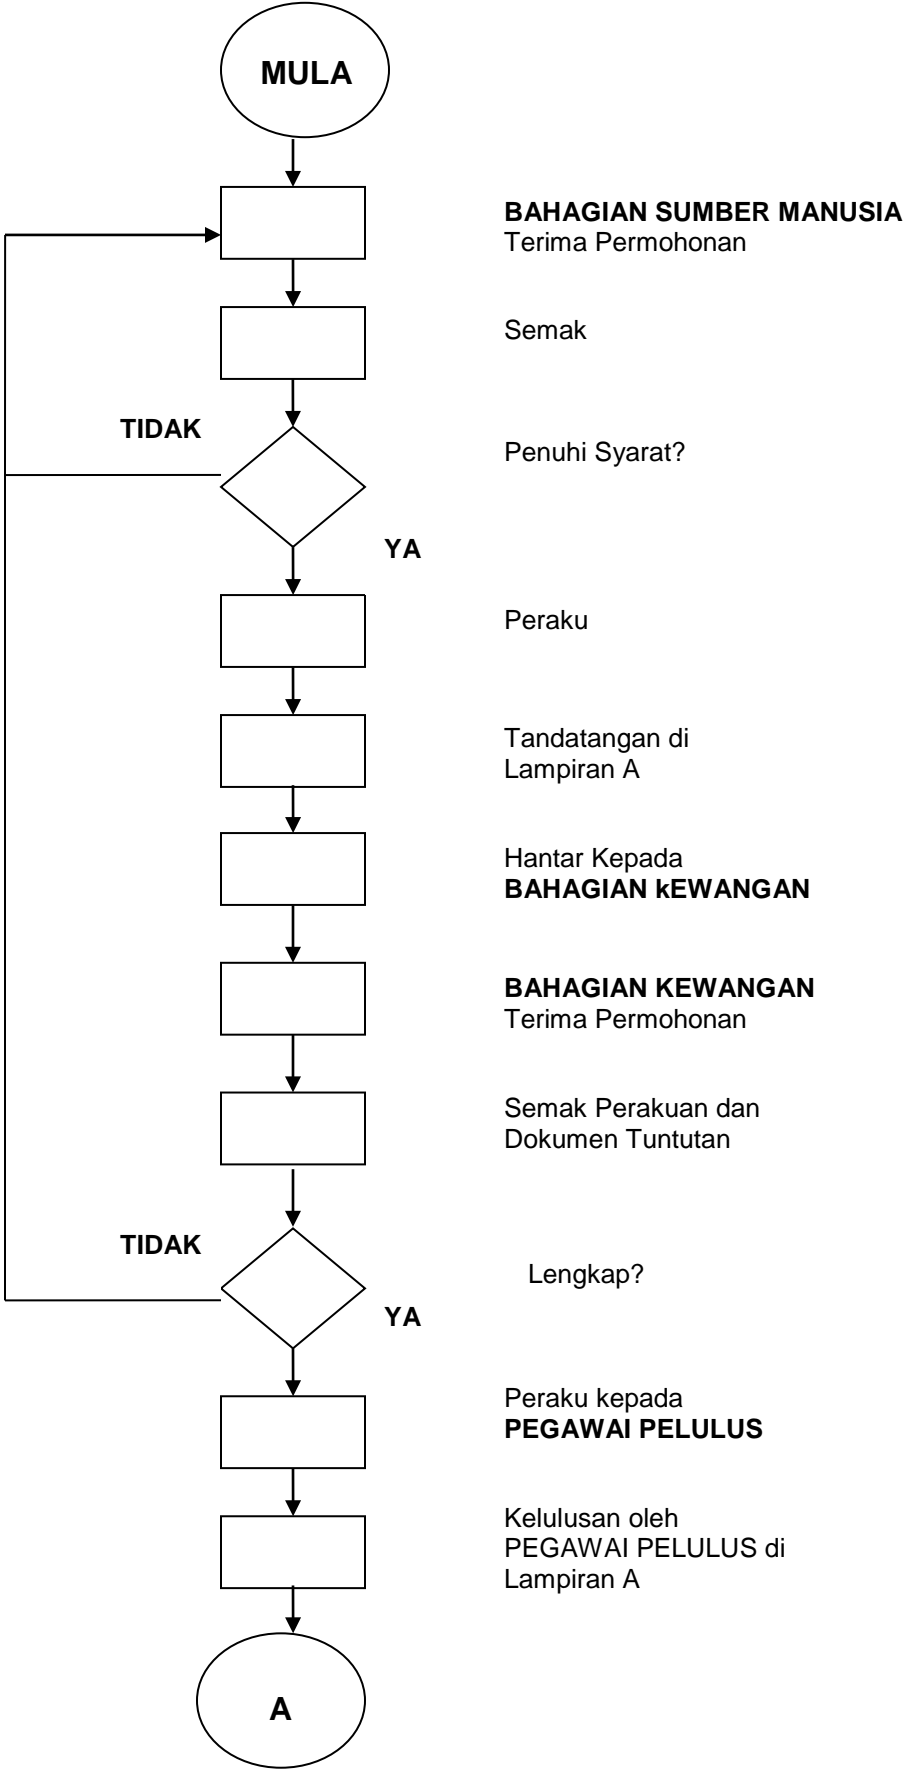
MULA

**BAHAGIAN SUMBER MANUSIA**
Terima Permohonan

Semak

TIDAK

Penuhi Syarat?

YA

Peraku

Tandatangan di Lampiran A

Hantar Kepada
**BAHAGIAN kEWANGAN**

**BAHAGIAN KEWANGAN**
Terima Permohonan

Semak Perakuan dan Dokumen Tuntutan

TIDAK

Lengkap?

YA

Peraku kepada
**PEGAWAI PELULUS**

Kelulusan oleh PEGAWAI PELULUS di Lampiran A

A